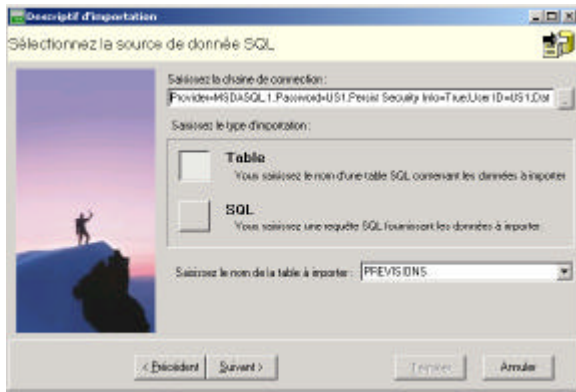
Descriptif d'importation

Sélectionnez la source de donnée SQL

Saisissez la chaine de connection :

Provider=MSDASQL.1;Password=US1;Persist Security Info=True;User ID=US1;Dat

Saisissez le type d'importation :

Table
Vous saisissez le nom d'une table SQL contenant les données à importer

SQL
Vous saisissez une requête SQL fournissant les données à importer

Saisissez le nom de la table à importer : PREVISIONS

< Précédent | Suivant > | Terminer | Annuler